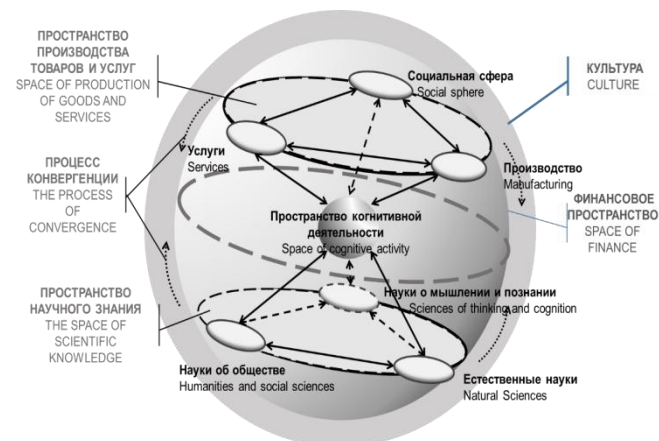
ПРОСТРАНСТВО ПРОИЗВОДСТВА ТОВАРОВ И УСЛУГ
SPACE OF PRODUCTION OF GOODS AND SERVICES

Социальная сфера
Social sphere

КУЛЬТУРА
CULTURE

ПРОЦЕСС КОНВЕРГЕНЦИИ
THE PROCESS OF CONVERGENCE

Услуги
Services

Производство
Manufacturing

ФИНАНСОВОЕ ПРОСТРАНСТВО
SPACE OF FINANCE

Пространство когнитивной деятельности
Space of cognitive activity

ПРОСТРАНСТВО НАУЧНОГО ЗНАНИЯ
THE SPACE OF SCIENTIFIC KNOWLEDGE

Науки о мышлении и познании
Sciences of thinking and cognition

Науки об обществе
Humanities and social sciences

Естественные науки
Natural Sciences